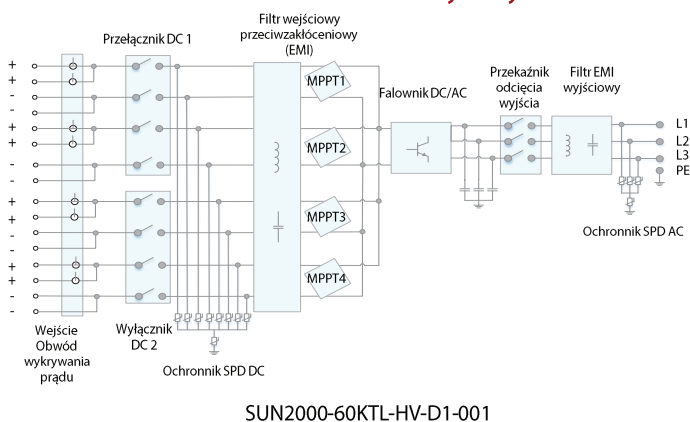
Przełącznik DC 1

Filtr wejściowy przeciwzakłóceniowy (EMI)

MPPT1

MPPT2

MPPT3

MPPT4

Falownik DC/AC

Przekaźnik odcięcia wyjścia

Filtr EMI wyjściowy

L1
L2
L3
PE

+
+
-
-
+
+
-
-
+
+
-
-
+
+
-
-

Wejście Obwód wykrywania prądu

Wyłącznik DC 2

Ochronnik SPD DC

Ochronnik SPD AC

SUN2000-60KTL-HV-D1-001